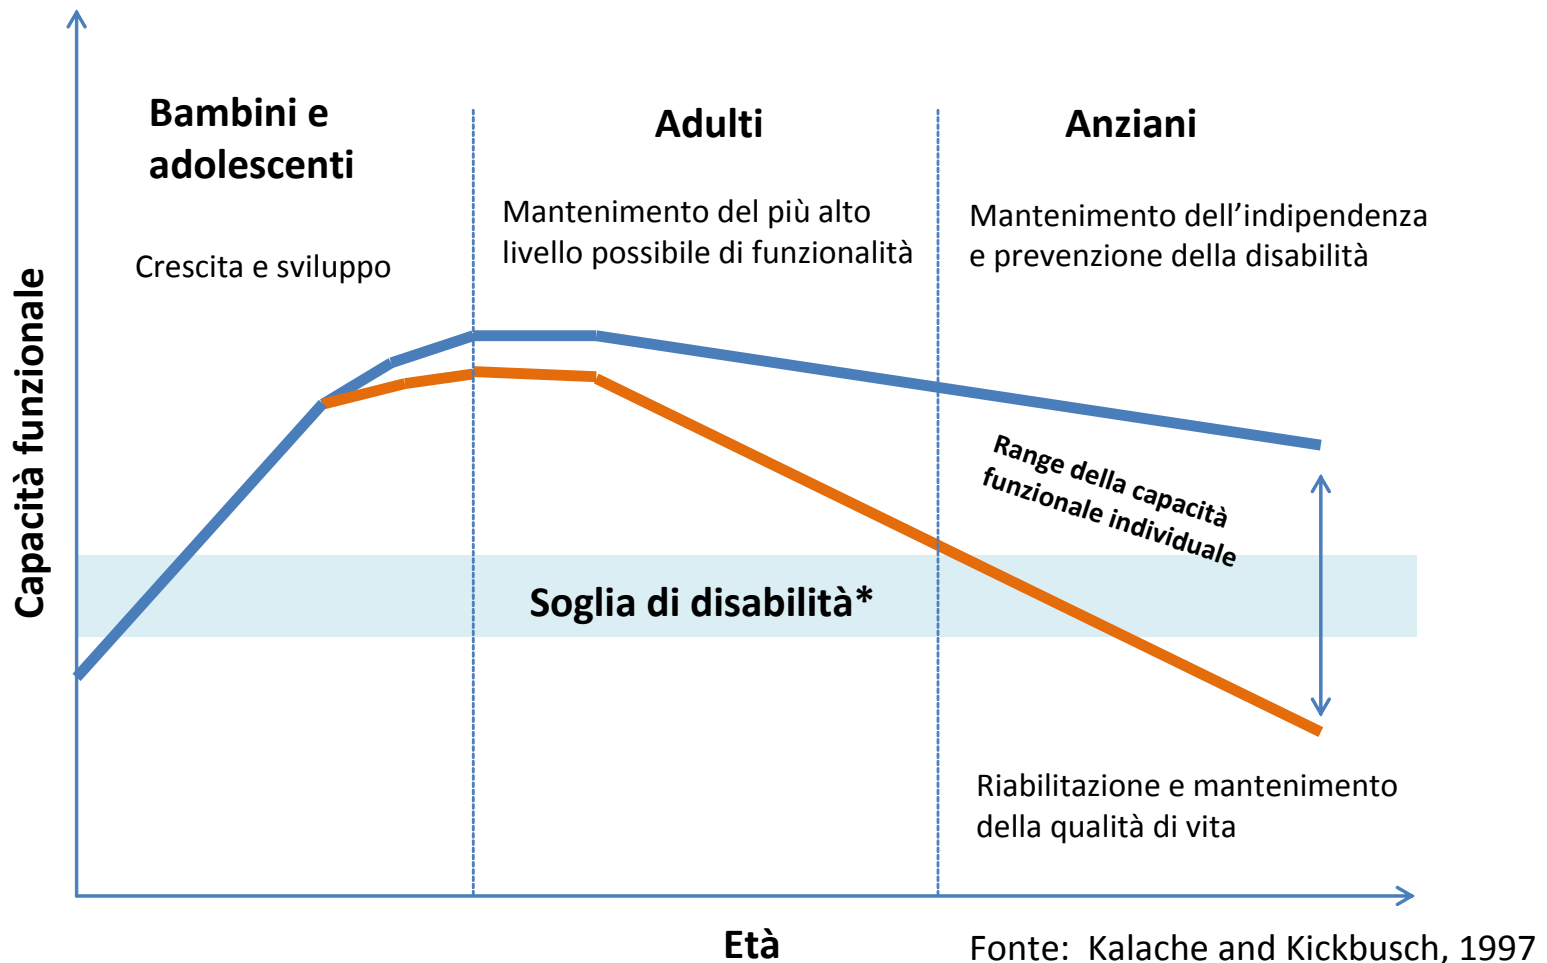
Capacità funzionale

Bambini e adolescenti

Crescita e sviluppo

Adulti

Mantenimento del più alto livello possibile di funzionalità

Anziani

Mantenimento dell’indipendenza e prevenzione della disabilità

Range della capacità funzionale individuale

Soglia di disabilità*

Riabilitazione e mantenimento della qualità di vita

Età

Fonte: Kalache and Kickbusch, 1997